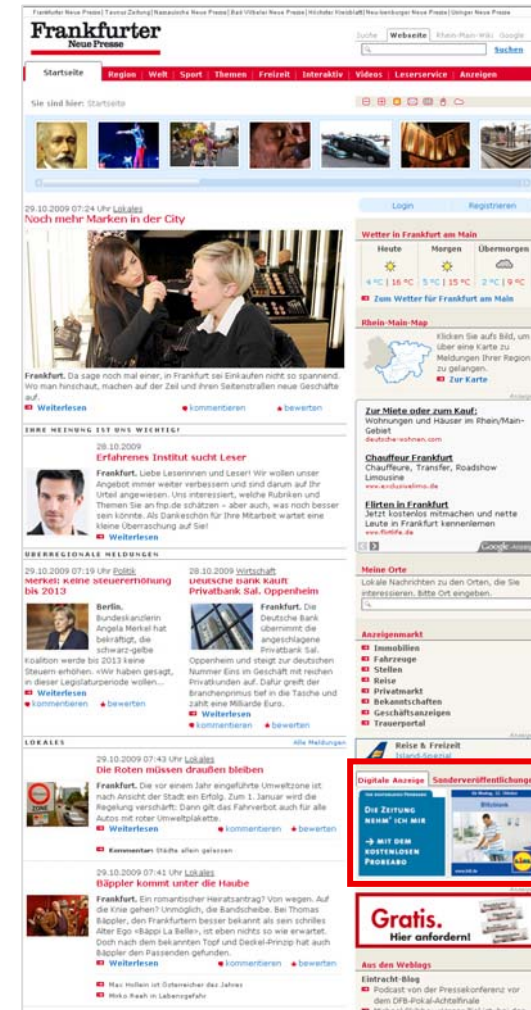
Frankfurter Neue Presse | Taunus Zeitung | Nassauische Neue Presse | Bad Vilbeler Neue Presse | Höchster Kreisblatt | Neu-Isenburger Neue Presse | Usinger Neue Presse

Frankfurter Neue Presse

Suche | Webseite | Rhein-Main-Wiki | Google

Suchen

Startseite | Region | Welt | Sport | Themen | Freizeit | Interaktiv | Videos | Leserservice | Anzeigen

Sie sind hier: Startseite

29.10.2009 07:24 Uhr Lokales
Noch mehr Marken in der City

Frankfurt. Da sage noch mal einer, in Frankfurt sei Einkaufen nicht so spannend. Wo man hinschaut, machen auf der Zeil und ihren Seitenstraßen neue Geschäfte auf.

Weiterlesen | kommentieren | bewerten

IHRE MEINUNG IST UNS WICHTIG!

29.10.2009
Erfahrenes Institut sucht Leser

Frankfurt. Liebe Leserinnen und Leser! Wir wollen unser Angebot immer weiter verbessern und sind darum auf Ihr Urteil angewiesen. Uns interessiert, welche Rubriken und Themen Sie an fnp.de schätzen – aber auch, was noch besser sein könnte. Als Dankeschön für Ihre Mitarbeit wartet eine kleine Überraschung auf Sie!

Weiterlesen

ÜBERREGIONALE MELDUNGEN

29.10.2009 07:19 Uhr Politik
Merkel: Keine Steuererhöhung bis 2013

Berlin. Bundeskanzlerin Angela Merkel hat bekräftigt, die schwarz-gelbe Koalition werde bis 2013 keine Steuern erhöhen. «Wir haben gesagt, in dieser Legislaturperiode wollen...

Weiterlesen
kommentieren | bewerten

28.10.2009 Wirtschaft
Deutsche Bank kauft Privatbank Sal. Oppenheim

Frankfurt. Die Deutsche Bank übernimmt die angeschlagene Privatbank Sal. Oppenheim und steigt zur deutschen Nummer Eins im Geschäft mit reichen Privatkunden auf. Dafür greift der Branchenprimus tief in die Tasche und zahlt eine Milliarde Euro.

Weiterlesen
kommentieren | bewerten

LOKALES | Alle Meldungen

29.10.2009 07:43 Uhr Lokales
Die Roten müssen draußen bleiben

Frankfurt. Die vor einem Jahr eingeführte Umweltzone ist nach Ansicht der Stadt ein Erfolg. Zum 1. Januar wird die Regelung verschärft: Dann gilt das Fahrverbot auch für alle Autos mit roter Umweltplakette.

Weiterlesen | kommentieren | bewerten

Kommentar: Städte allein gelassen

29.10.2009 07:41 Uhr Lokales
Bäppler kommt unter die Haube

Frankfurt. Ein romantischer Heiratsantrag? Von wegen. Auf die Knie gehen? Unmöglich, die Bandscheibe. Bei Thomas Bäppler, den Frankfurtern besser bekannt als sein schrilles Alter Ego «Bäppi La Belle», ist eben nichts so wie erwartet. Doch nach dem bekannten Topf und Deckel-Prinzip hat auch Bäppler den Passenden gefunden.

Weiterlesen | kommentieren | bewerten

Max Hollein ist Österreicher des Jahres
Mirko Raab in Lebensgefahr

Login | Registrieren

Wetter in Frankfurt am Main
Heute | Morgen | Übermorgen
4 °C | 16 °C | 5 °C | 15 °C | 2 °C | 9 °C
Zum Wetter für Frankfurt am Main

Rhein-Main-Map
Klicken Sie aufs Bild, um über eine Karte zu Meldungen Ihrer Region zu gelangen.
Zur Karte

Anzeige
Zur Miete oder zum Kauf:
Wohnungen und Häuser im Rhein/Main-Gebiet
deutsche-wohnen.com

Chauffeur Frankfurt
Chauffeure, Transfer, Roadshow Limousine
www.exclusivelimo.de

Flirten in Frankfurt
Jetzt kostenlos mitmachen und nette Leute in Frankfurt kennenlernen
www.flirtlife.de

Google-Anzeigen

Meine Orte
Lokale Nachrichten zu den Orten, die Sie interessieren. Bitte Ort eingeben.

Anzeigenmarkt
Immobilien
Fahrzeuge
Stellen
Reise
Privatmarkt
Bekanntschaften
Geschäftsanzeigen
Trauerportal

Anzeige
Reise & Freizeit
Island-Spezial

Digitale Anzeige | Sonderveröffentlichung
DIE ZEITUNG NEHM' ICH MIR
→ MIT DEM KOSTENLOSEN PROBEABO
Billiskauf
Lidl

Gratis.
Hier anfordern!

Aus den Weblogs
Eintracht-Blog
Podcast von der Pressekonferenz vor dem DFB-Pokal-Achtelfinale